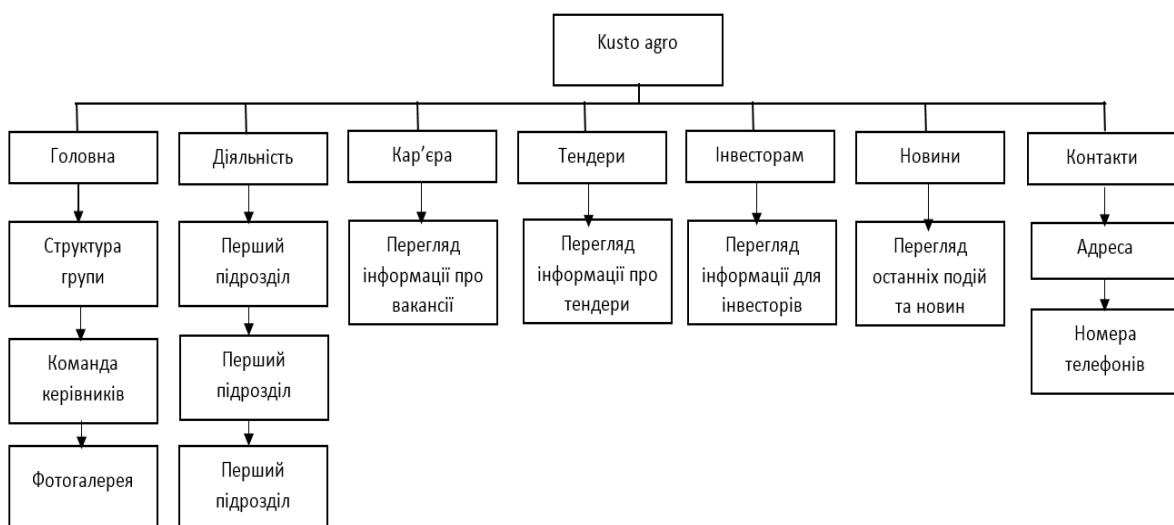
Kusto agro

Головна

Структура групи

Команда керівників

Фотогалерея

Діяльність

Перший підрозділ

Перший підрозділ

Перший підрозділ

Кар'єра

Перегляд інформації про вакансії

Тендери

Перегляд інформації про тендери

Інвесторам

Перегляд інформації для інвесторів

Новини

Перегляд останніх подій та новин

Контакти

Адреса

Номера телефонів